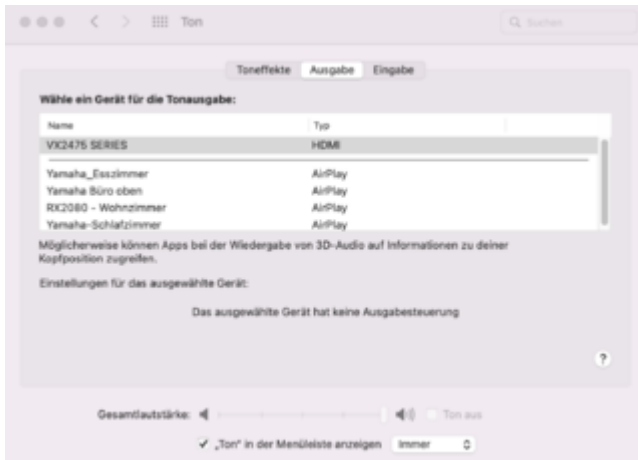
Ton

Suchen

Toneffekte | Ausgabe | Eingabe

Wähle ein Gerät für die Tonausgabe:

| Name | Typ |
|---|---|
| VX2475 SERIES | HDMI |
| Yamaha_Esszimmer | AirPlay |
| Yamaha Büro oben | AirPlay |
| RX2080 - Wohnzimmer | AirPlay |
| Yamaha-Schlafzimmer | AirPlay |

Möglicherweise können Apps bei der Wiedergabe von 3D-Audio auf Informationen zu deiner Kopfposition zugreifen.

Einstellungen für das ausgewählte Gerät:

Das ausgewählte Gerät hat keine Ausgabesteuerung

?

Gesamtlautstärke: Ton aus

✓ „Ton" in der Menüleiste anzeigen Immer